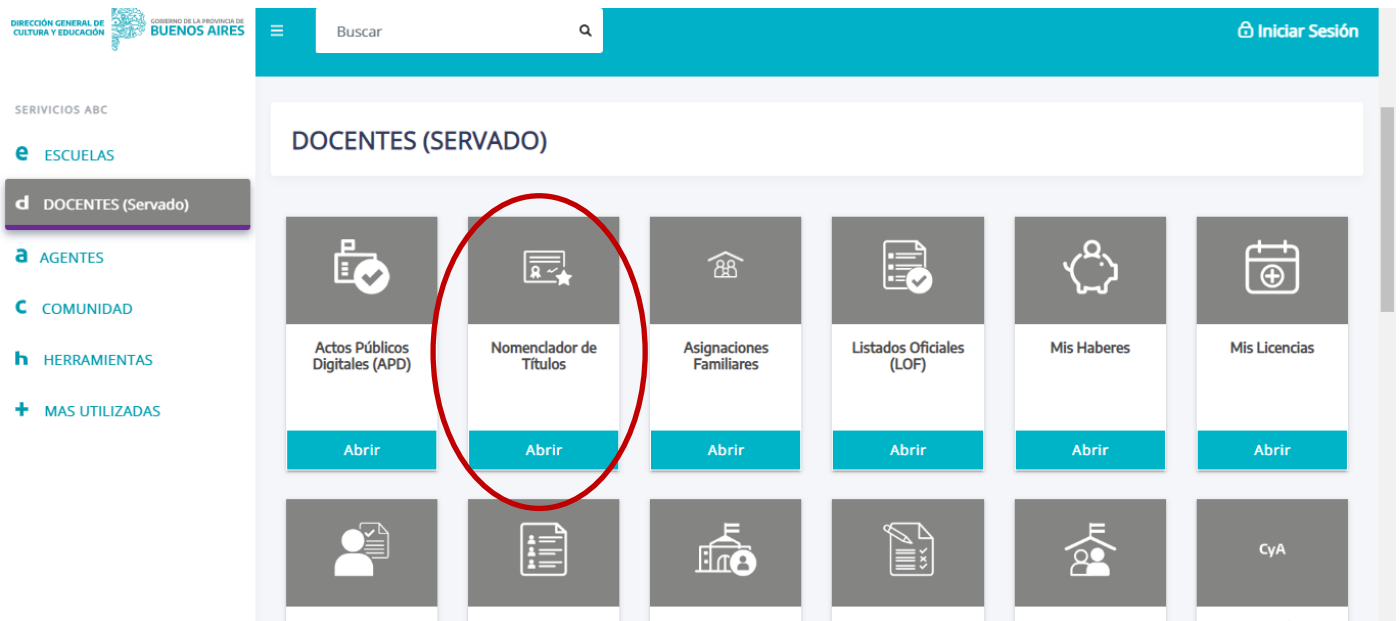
DIRECCIÓN GENERAL DE CULTURA Y EDUCACIÓN
GOBIERNO DE LA PROVINCIA DE BUENOS AIRES

Buscar

Iniciar Sesión

SERIVICIOS ABC

e ESCUELAS
d DOCENTES (Servado)
a AGENTES
c COMUNIDAD
h HERRAMIENTAS
+ MAS UTILIZADAS

DOCENTES (SERVADO)

Actos Públicos Digitales (APD)
Abrir

Nomenclador de Títulos
Abrir

Asignaciones Familiares
Abrir

Listados Oficiales (LOF)
Abrir

Mis Haberes
Abrir

Mis Licencias
Abrir

CyA